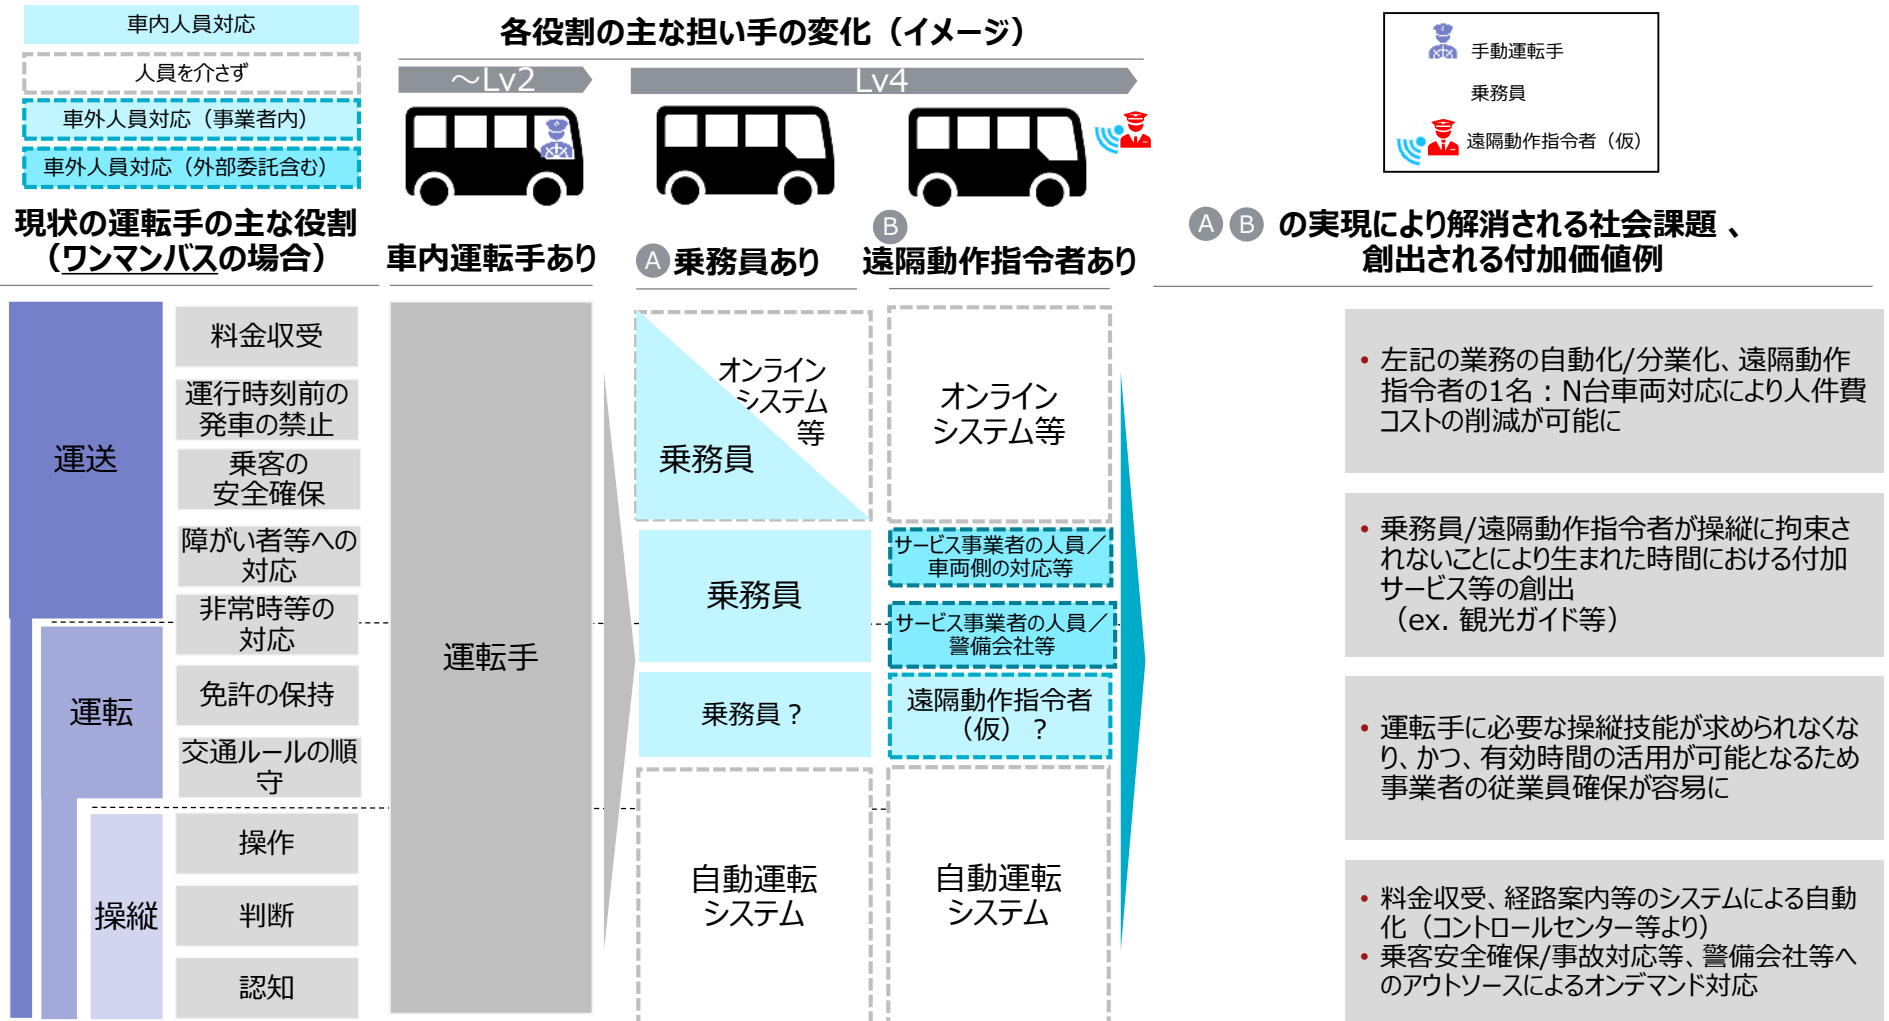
車内人員対応

人員を介さず

車外人員対応（事業者内）

車外人員対応（外部委託含む）

各役割の主な担い手の変化（イメージ）

手動運転手

乗務員

遠隔動作指令者（仮）

～Lv2

Lv4

現状の運転手の主な役割（ワンマンバスの場合）

車内運転手あり

A 乗務員あり

B 遠隔動作指令者あり

A B の実現により解消される社会課題 、創出される付加価値例

運送

運転

操縦

料金収受

運行時刻前の発車の禁止

乗客の安全確保

障がい者等への対応

非常時等の対応

免許の保持

交通ルールの順守

操作

判断

認知

運転手

オンラインシステム等

乗務員

乗務員

乗務員？

自動運転システム

オンラインシステム等

サービス事業者の人員／車両側の対応等

サービス事業者の人員／警備会社等

遠隔動作指令者（仮）？

自動運転システム

• 左記の業務の自動化/分業化、遠隔動作指令者の1名：N台車両対応により人件費コストの削減が可能に

• 乗務員/遠隔動作指令者が操縦に拘束されないことにより生まれた時間における付加サービス等の創出（ex. 観光ガイド等）

• 運転手に必要な操縦技能が求められなくなり、かつ、有効時間の活用が可能となるため事業者の従業員確保が容易に

• 料金収受、経路案内等のシステムによる自動化（コントロールセンター等より）
• 乗客安全確保/事故対応等、警備会社等へのアウトソースによるオンデマンド対応